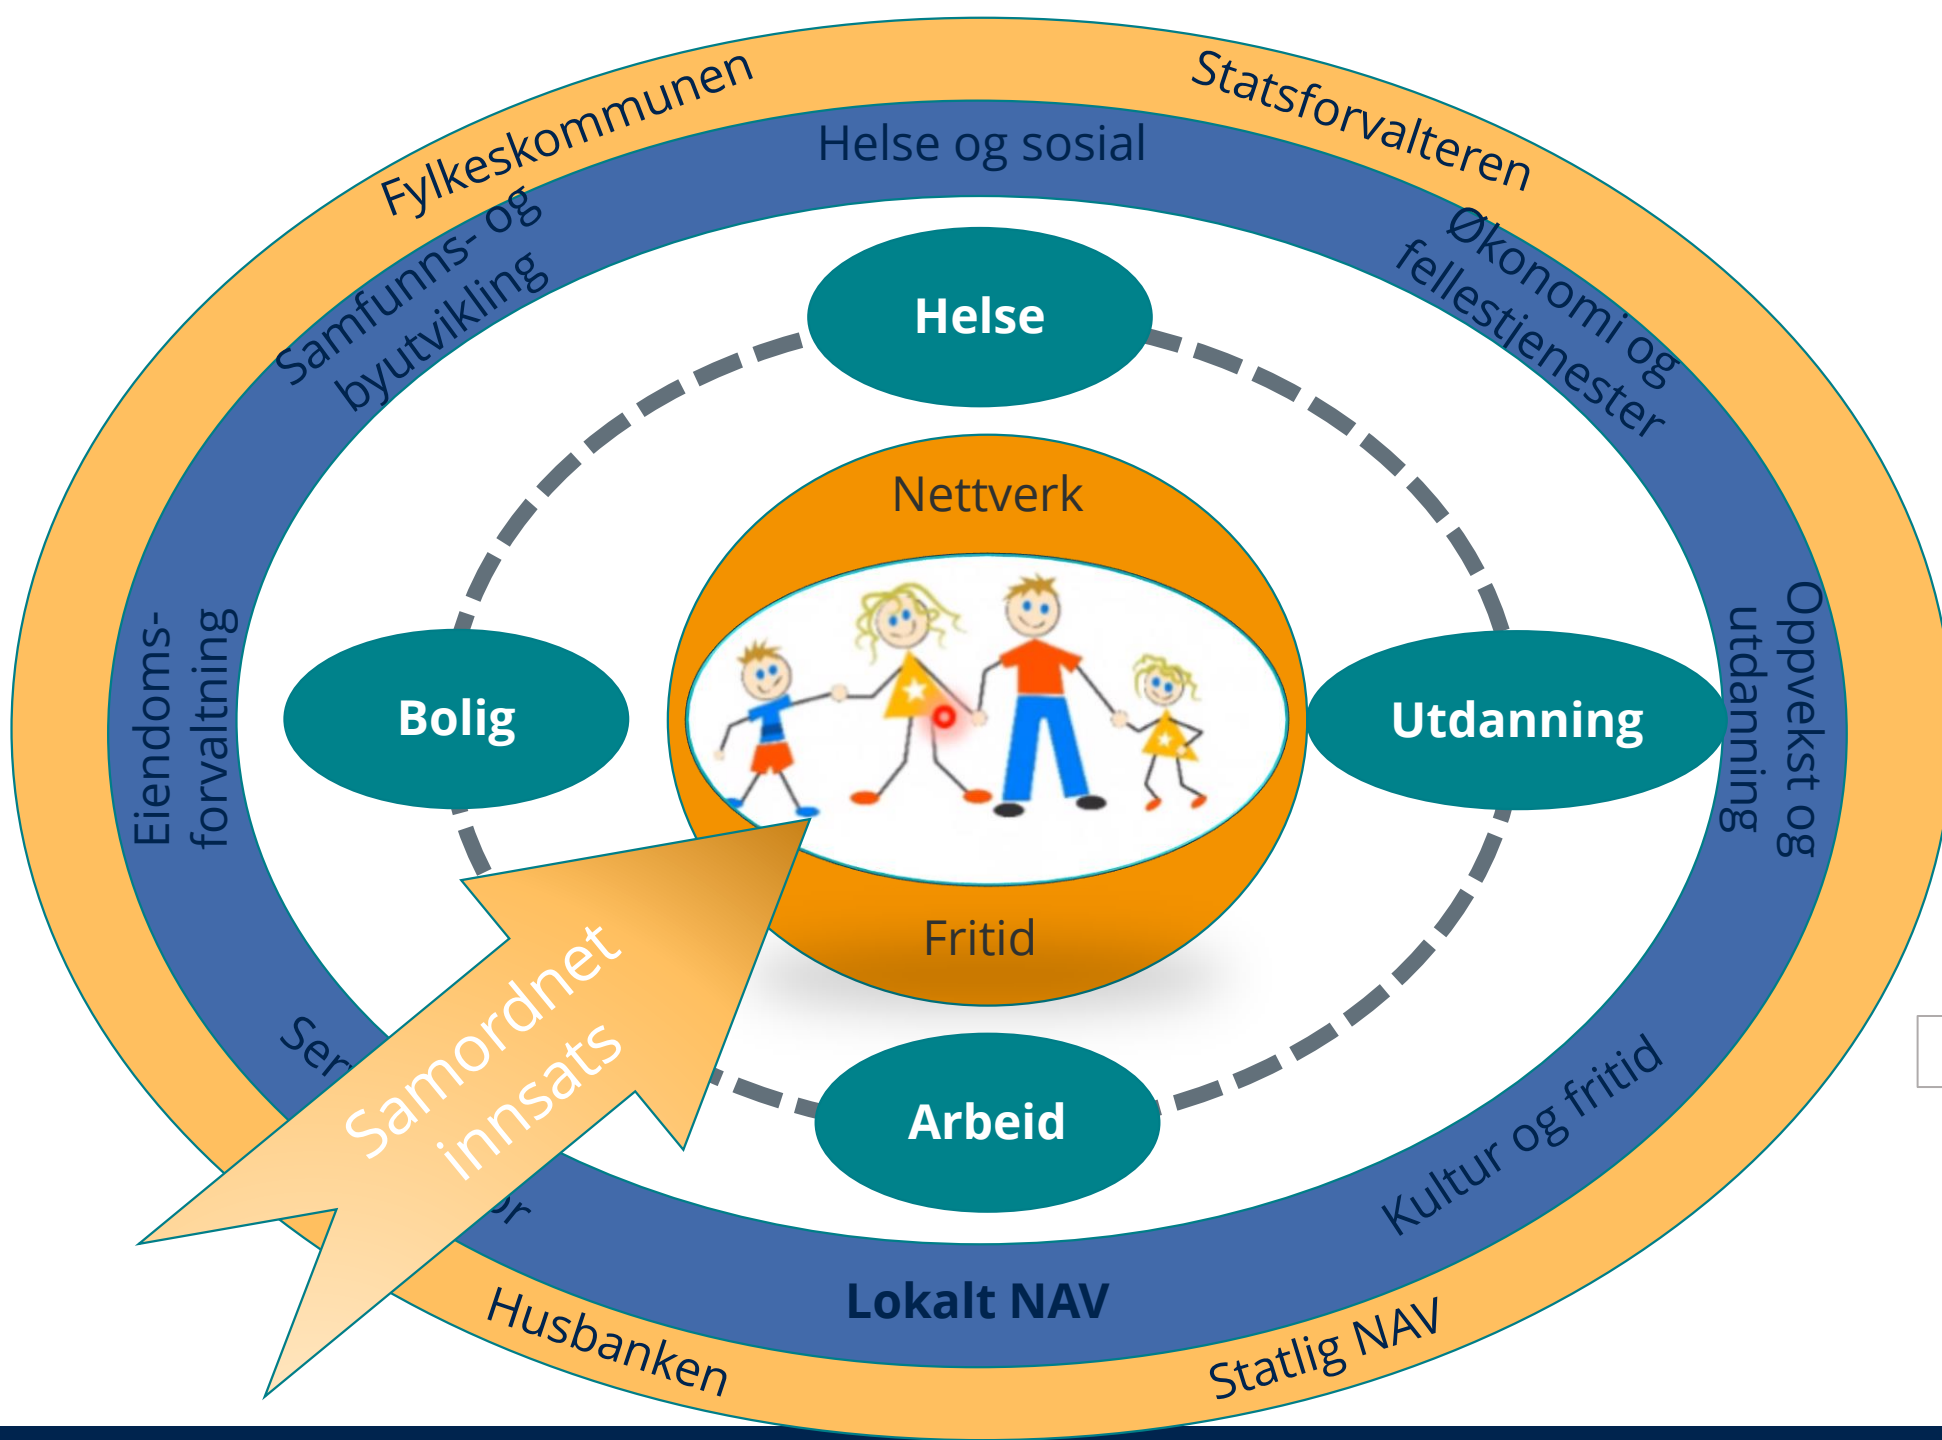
Fylkeskommunen

Statsforvalteren

Helse og sosial

Samfunns- og byutvikling

Økonomi og fellestjenester

Helse

Nettverk

Bolig

Utdanning

Eiendoms- forvaltning

Oppvekst og utdanning

Fritid

Ser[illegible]

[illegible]or

Samordnet innsats

Arbeid

Kultur og fritid

Lokalt NAV

Husbanken

Statlig NAV